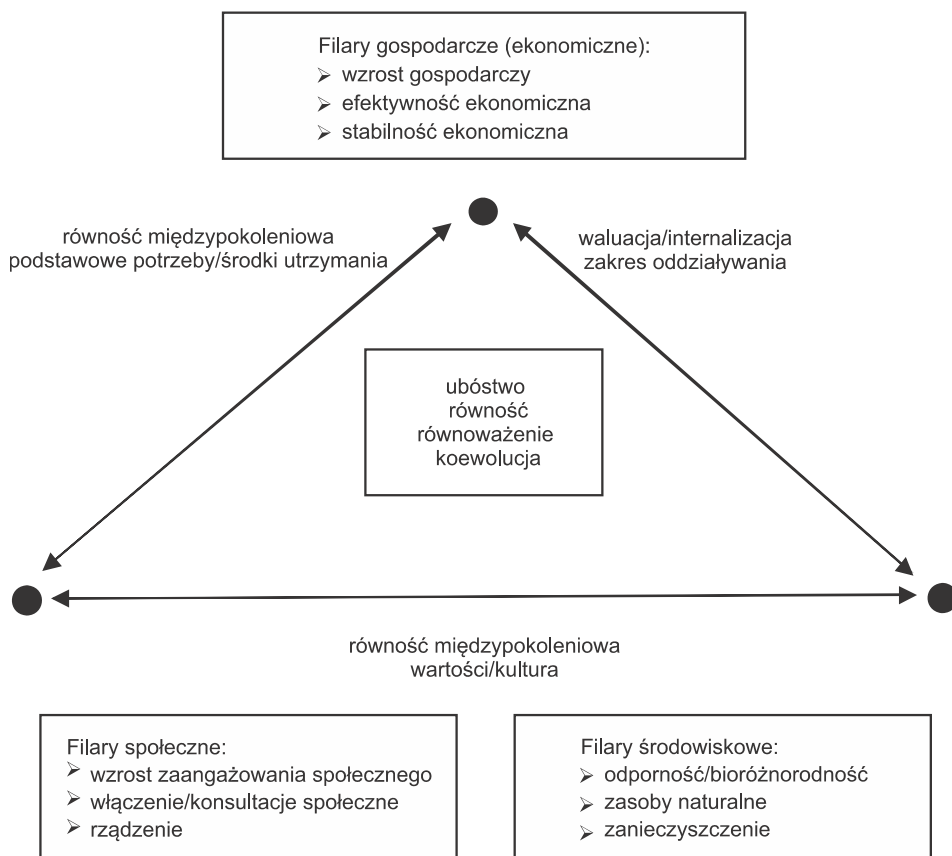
Filary gospodarcze (ekonomiczne):
➢ wzrost gospodarczy
➢ efektywność ekonomiczna
➢ stabilność ekonomiczna

równość międzypokoleniowa
podstawowe potrzeby/środki utrzymania

waluacja/internalizacja
zakres oddziaływania

ubóstwo
równość
równoważenie
koewolucja

równość międzypokoleniowa
wartości/kultura

Filary społeczne:
➢ wzrost zaangażowania społecznego
➢ włączenie/konsultacje społeczne
➢ rządzenie

Filary środowiskowe:
➢ odporność/bioróżnorodność
➢ zasoby naturalne
➢ zanieczyszczenie